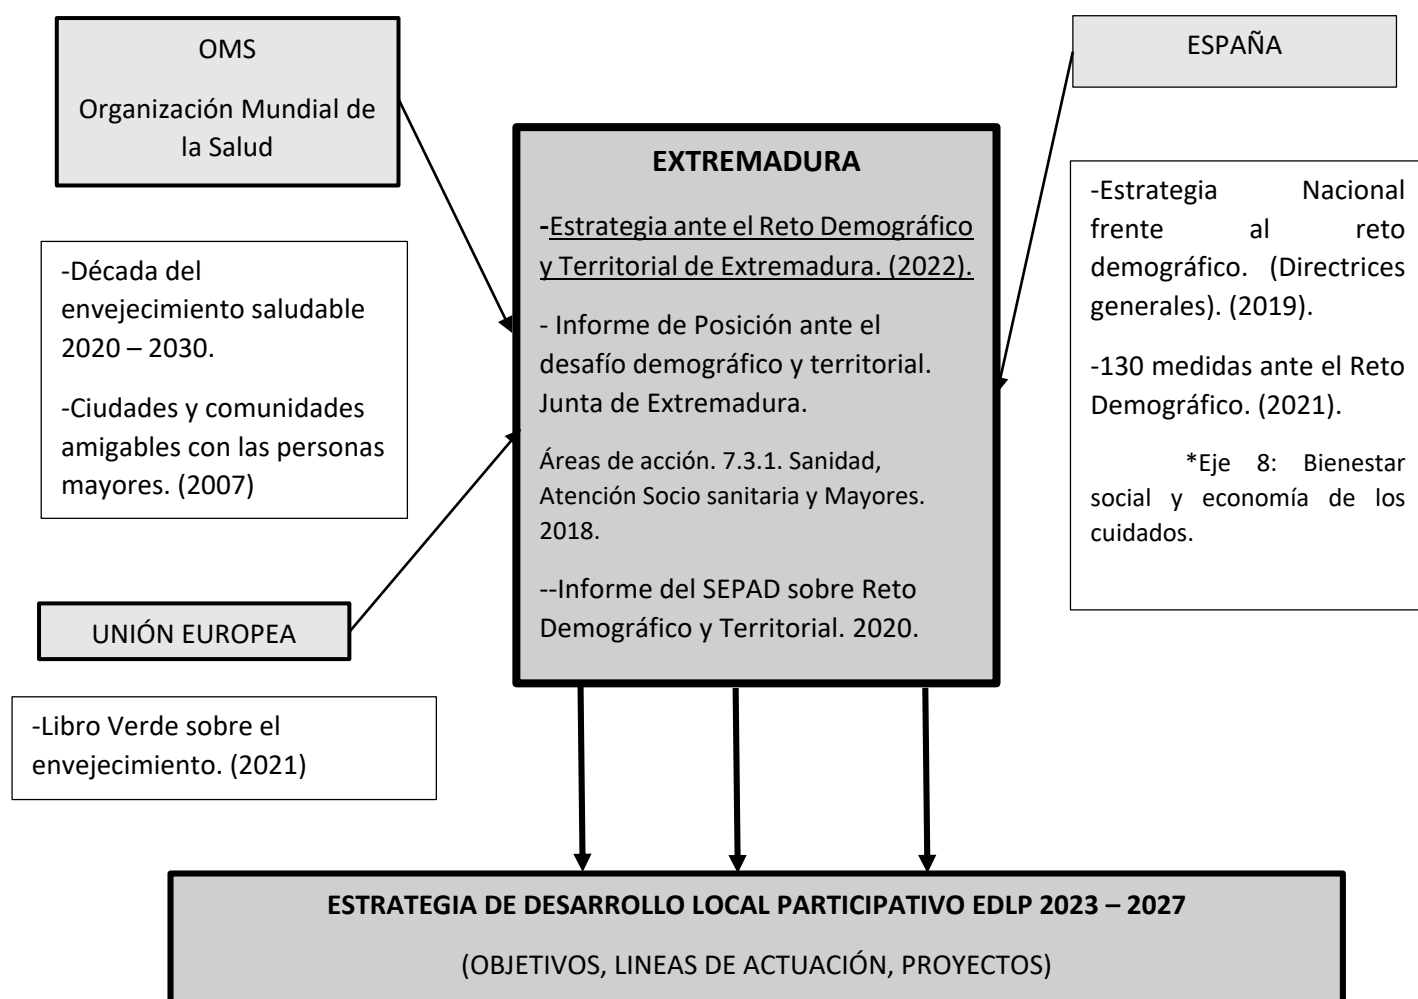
OMS

Organización Mundial de la Salud

-Década del envejecimiento saludable 2020 – 2030.

-Ciudades y comunidades amigables con las personas mayores. (2007)

UNIÓN EUROPEA

-Libro Verde sobre el envejecimiento. (2021)

EXTREMADURA

-Estrategia ante el Reto Demográfico y Territorial de Extremadura. (2022).

- Informe de Posición ante el desafío demográfico y territorial. Junta de Extremadura.

Áreas de acción. 7.3.1. Sanidad, Atención Socio sanitaria y Mayores. 2018.

--Informe del SEPAD sobre Reto Demográfico y Territorial. 2020.

ESPAÑA

-Estrategia Nacional frente al reto demográfico. (Directrices generales). (2019).

-130 medidas ante el Reto Demográfico. (2021).

*Eje 8: Bienestar social y economía de los cuidados.

ESTRATEGIA DE DESARROLLO LOCAL PARTICIPATIVO EDLP 2023 – 2027

(OBJETIVOS, LINEAS DE ACTUACIÓN, PROYECTOS)